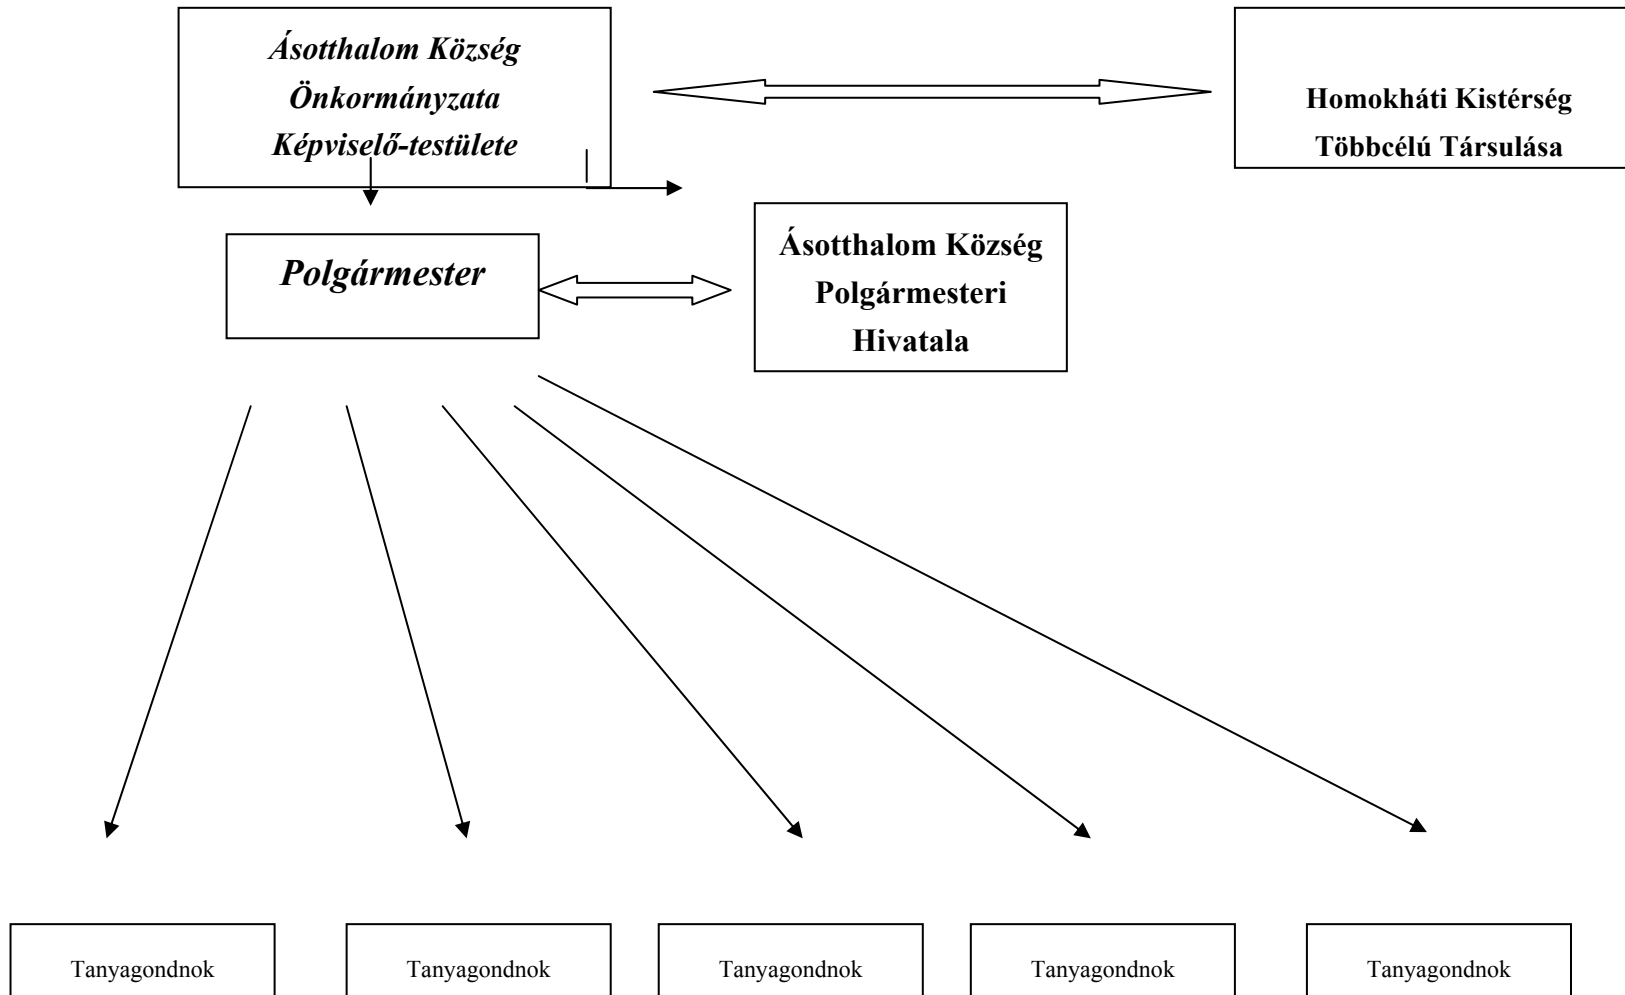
Ásotthalom Község Önkormányzata Képviselő-testülete

Homokháti Kistérség Többcélú Társulása

Polgármester

Ásotthalom Község Polgármesteri Hivatala

Tanyagondnok

Tanyagondnok

Tanyagondnok

Tanyagondnok

Tanyagondnok